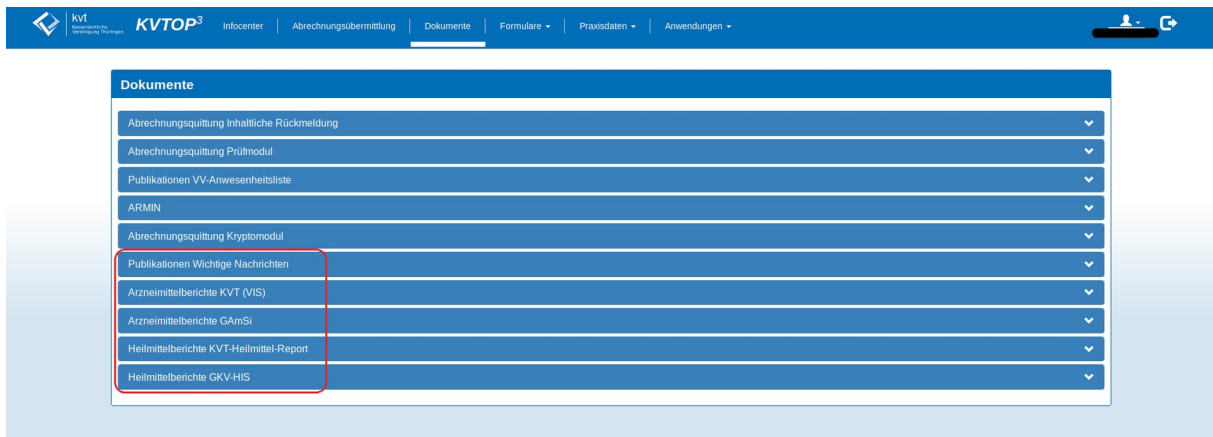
kvt Kassenärztliche Vereinigung Thüringen

KVTOP$^3$ Infocenter | Abrechnungsübermittlung | Dokumente | Formulare ▾ | Praxisdaten ▾ | Anwendungen ▾

Dokumente

Abrechnungsquittung Inhaltliche Rückmeldung

Abrechnungsquittung Prüfmodul

Publikationen VV-Anwesenheitsliste

ARMIN

Abrechnungsquittung Kryptomodul

Publikationen Wichtige Nachrichten

Arzneimittelberichte KVT (VIS)

Arzneimittelberichte GAmSi

Heilmittelberichte KVT-Heilmittel-Report

Heilmittelberichte GKV-HIS